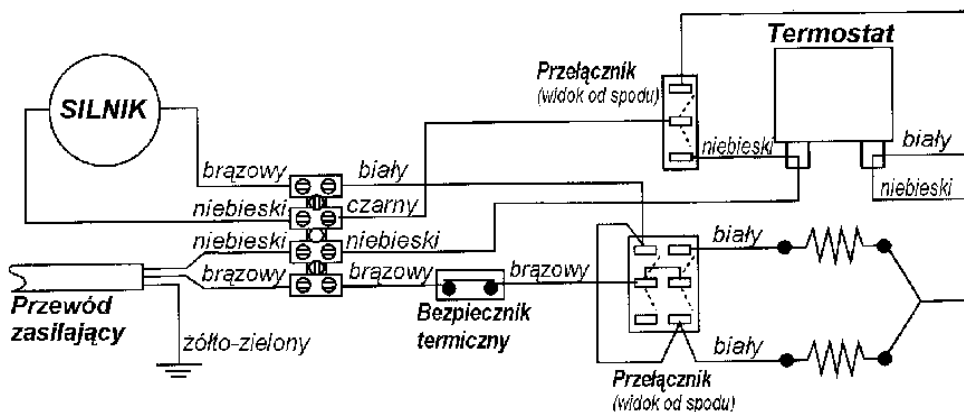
Termostat

Przełącznik
(widok od spodu)

SILNIK

niebieski

biały

niebieski

brązowy

biały

niebieski

czarny

niebieski

niebieski

brązowy

brązowy

brązowy

biały

Przewód zasilający

żółto-zielony

Bezpiecznik termiczny

biały

Przełącznik
(widok od spodu)